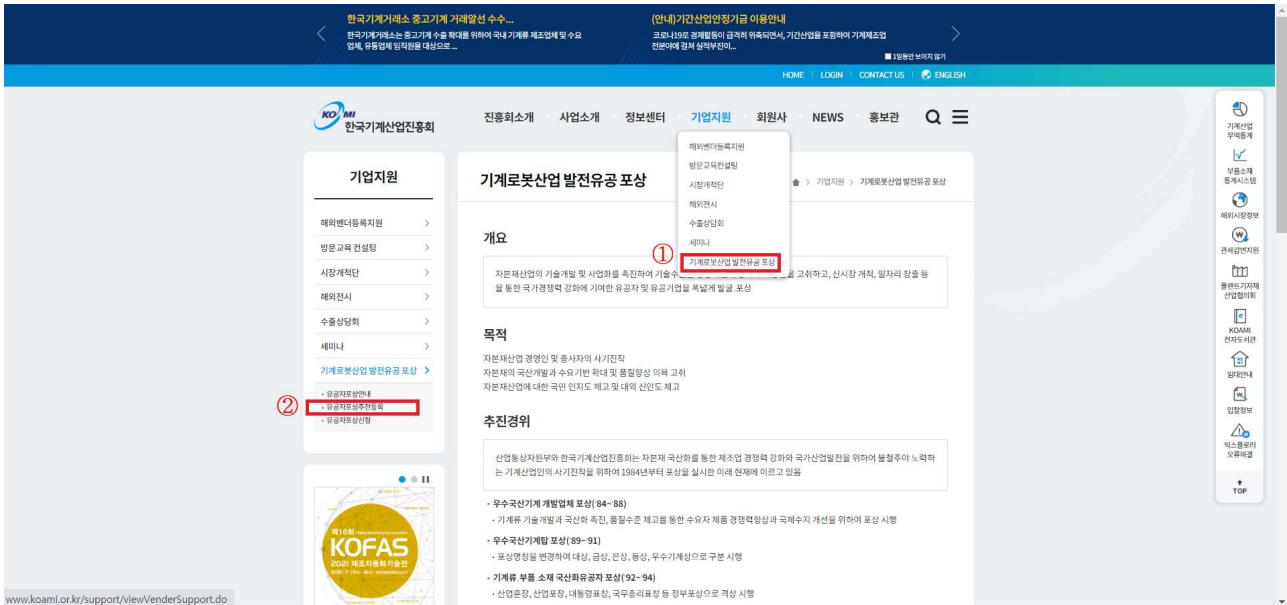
한국기계거래소 중고기계 거래알선 수수...
한국기계거래소는 중고기계 수출 확대를 위하여 국내 기계류 제조업체 및 수요업체, 유통업체 임직원을 대상으로...

(안내)기간산업안정기금 이용안내
코로나19로 경제활동이 급격히 위축되면서, 기간산업을 포함하여 기계제조업 전분야에 걸쳐 실적부진이...

1일동안 보이지 않기

HOME | LOGIN | CONTACT US | ENGLISH

KOAMI 한국기계산업진흥회

진흥회소개 사업소개 정보센터 기업지원 회원사 NEWS 홍보관

해외벤더등록지원
방문교육컨설팅
시장개척단
해외전시
수출상담회
세미나
기계로봇산업 발전유공 포상

①

기업지원

해외벤더등록지원
방문교육 컨설팅
시장개척단
해외전시
수출상담회
세미나
기계로봇산업 발전유공 포상

· 유공자포상안내
· 유공자포상추천등록
· 유공자포상신청

②

기계로봇산업 발전유공 포상

> 기업지원 > 기계로봇산업 발전유공 포상

개요

자본재산업의 기술개발 및 사업화를 촉진하여 기술수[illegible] 을 고취하고, 신시장 개척, 일자리 창출 등을 통한 국가경쟁력 강화에 기여한 유공자 및 유공기업을 폭넓게 발굴.포상

목적

자본재산업 경영인 및 종사자의 사기진작
자본재의 국산개발과 수요기반 확대 및 품질향상 의욕 고취
자본재산업에 대한 국민 인지도 제고 및 대외 신인도 제고

추진경위

산업통상자원부와 한국기계산업진흥회는 자본재 국산화를 통한 제조업 경쟁력 강화와 국가산업발전을 위하여 불철주야 노력하는 기계산업인의 사기진작을 위하여 1984년부터 포상을 실시한 이래 현재에 이르고 있음

· 우수국산기계 개발업체 포상(84~88)
· 기계류 기술개발과 국산화 촉진, 품질수준 제고를 통한 수요자 제품 경쟁력향상과 국제수지 개선을 위하여 포상 시행

· 우수국산기계탑 포상(89~91)
· 포상명칭을 변경하여 대상, 금상, 은상, 동상, 우수기계상으로 구분 시행

· 기계류 부품 소재 국산화유공자 포상(92~94)
· 산업훈장, 산업포장, 대통령표창, 국무총리표창 등 정부포상으로 격상 시행

제16회 KOFAS 2021 제조자동화기술전

기계산업 무역통계
부품소재 통계시스템
해외시장정보
관세감면지원
플랜트기자재 산업협의회
KOAMI 전자도서관
임대안내
입찰정보
익스플로러 오류해결
TOP

www.koami.or.kr/support/viewVenderSupport.do